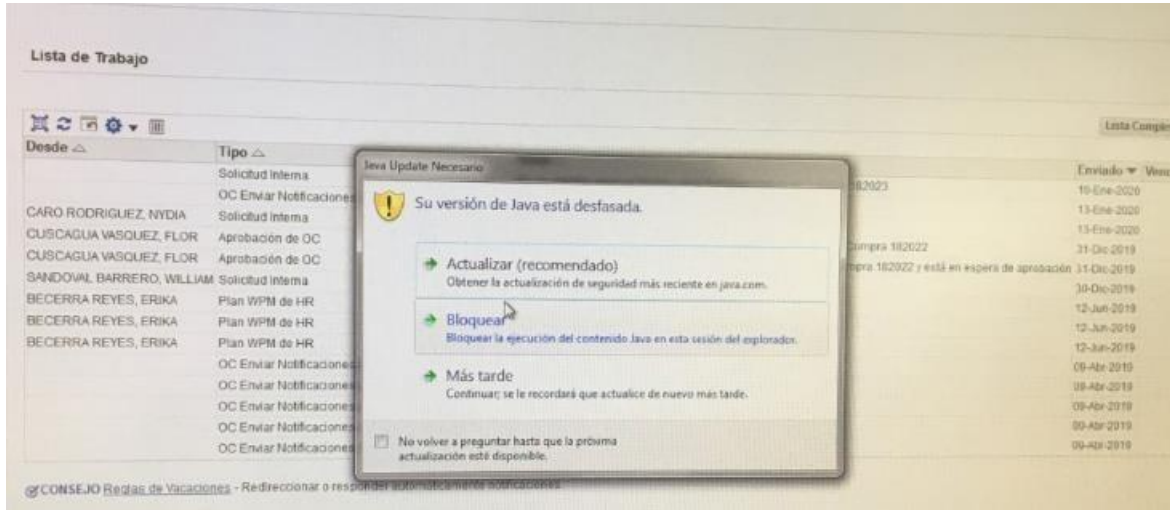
Lista de Trabajo

Lista Compl

| Desde △ | Tipo △ | | Enviado ▼ |
|---|---|---|---|
| | Solicitud Interna | | 10-Ene-2020 |
| | OC Enviar Notificaciones | 182023 | 13-Ene-2020 |
| CARO RODRIGUEZ, NYDIA | Solicitud Interna | | 13-Ene-2020 |
| CUSCAGUA VASQUEZ, FLOR | Aprobación de OC | ompra 182022 | 31-Dic-2019 |
| CUSCAGUA VASQUEZ, FLOR | Aprobación de OC | pra 182022 y está en espera de aprobación | 31-Dic-2019 |
| SANDOVAL BARRERO, WILLIAM | Solicitud Interna | | 30-Dic-2019 |
| BECERRA REYES, ERIKA | Plan WPM de HR | | 12-Jun-2019 |
| BECERRA REYES, ERIKA | Plan WPM de HR | | 12-Jun-2019 |
| BECERRA REYES, ERIKA | Plan WPM de HR | | 12-Jun-2019 |
| | OC Enviar Notificaciones | | 09-Abr-2019 |
| | OC Enviar Notificaciones | | 09-Abr-2019 |
| | OC Enviar Notificaciones | | 09-Abr-2019 |
| | OC Enviar Notificaciones | | 09-Abr-2019 |
| | OC Enviar Notificaciones | | 09-Abr-2019 |

Java Update Necesario

Su versión de Java está desfasada.

Actualizar (recomendado)
Obtener la actualización de seguridad más reciente en java.com.

Bloquear
Bloquear la ejecución del contenido Java en esta sesión del explorador.

Más tarde
Continuar; se le recordará que actualice de nuevo más tarde.

No volver a preguntar hasta que la próxima actualización esté disponible.

CONSEJO Reglas de Vacaciones - Redireccionar o respon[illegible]